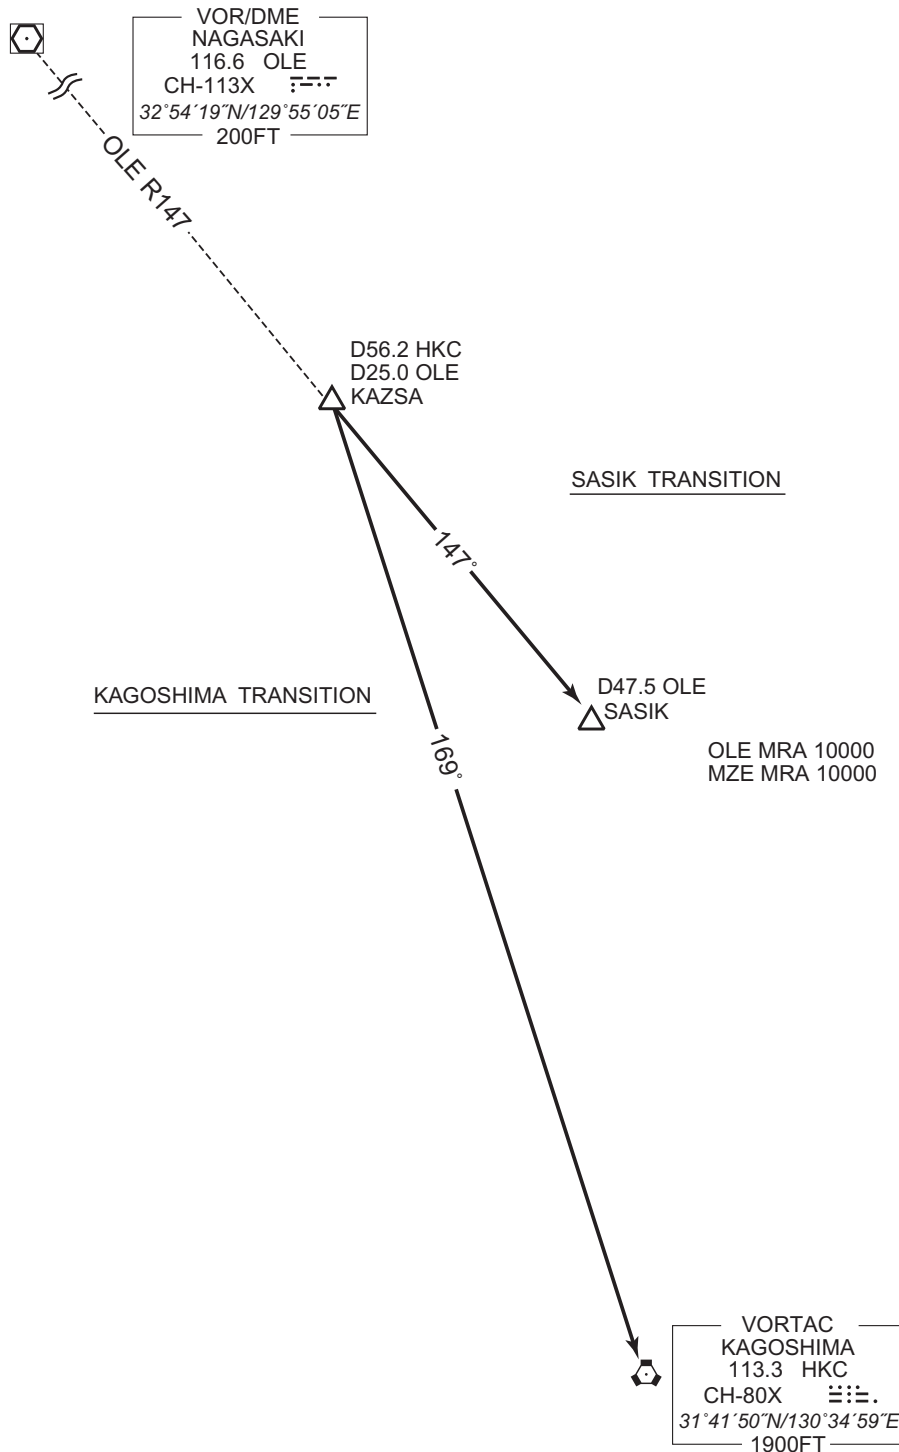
VOR/DME
NAGASAKI
116.6 OLE
CH-113X
32°54´19˝N/129°55´05˝E
200FT

OLE R147

D56.2 HKC
D25.0 OLE
KAZSA

SASIK TRANSITION

147°

KAGOSHIMA TRANSITION

D47.5 OLE
SASIK

169°

OLE MRA 10000
MZE MRA 10000

VORTAC
KAGOSHIMA
113.3 HKC
CH-80X
31°41´50˝N/130°34´59˝E
1900FT